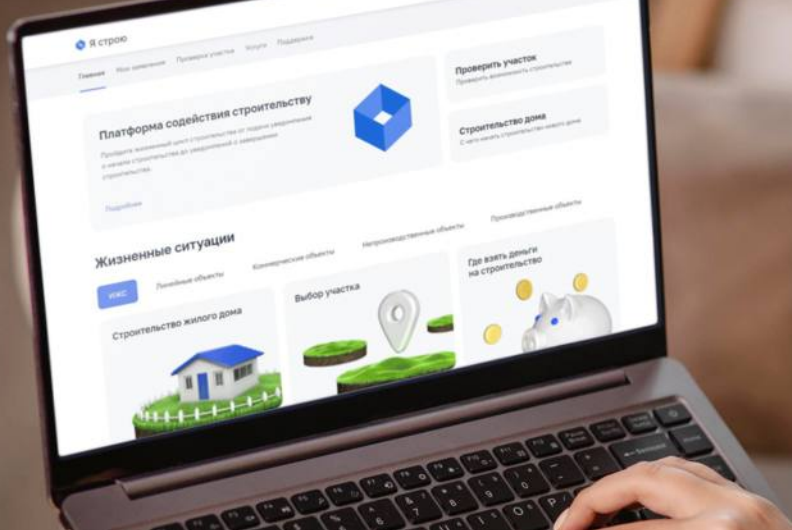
Я строю

Главная Мои заявления Проверка участка Услуги Поддержка

Платформа содействия строительству

Пройдите жизненный цикл строительства от подачи уведомления о начале строительства до уведомления о завершении строительства

Подробнее

Проверить участок
Проверить возможность строительства

Строительство дома
С чего начать строительство жилого дома

Жизненные ситуации

ИЖС Линейные объекты Коммерческие объекты Непроизводственные объекты Производственные объекты

Строительство жилого дома

Выбор участка

Где взять деньги на строительство